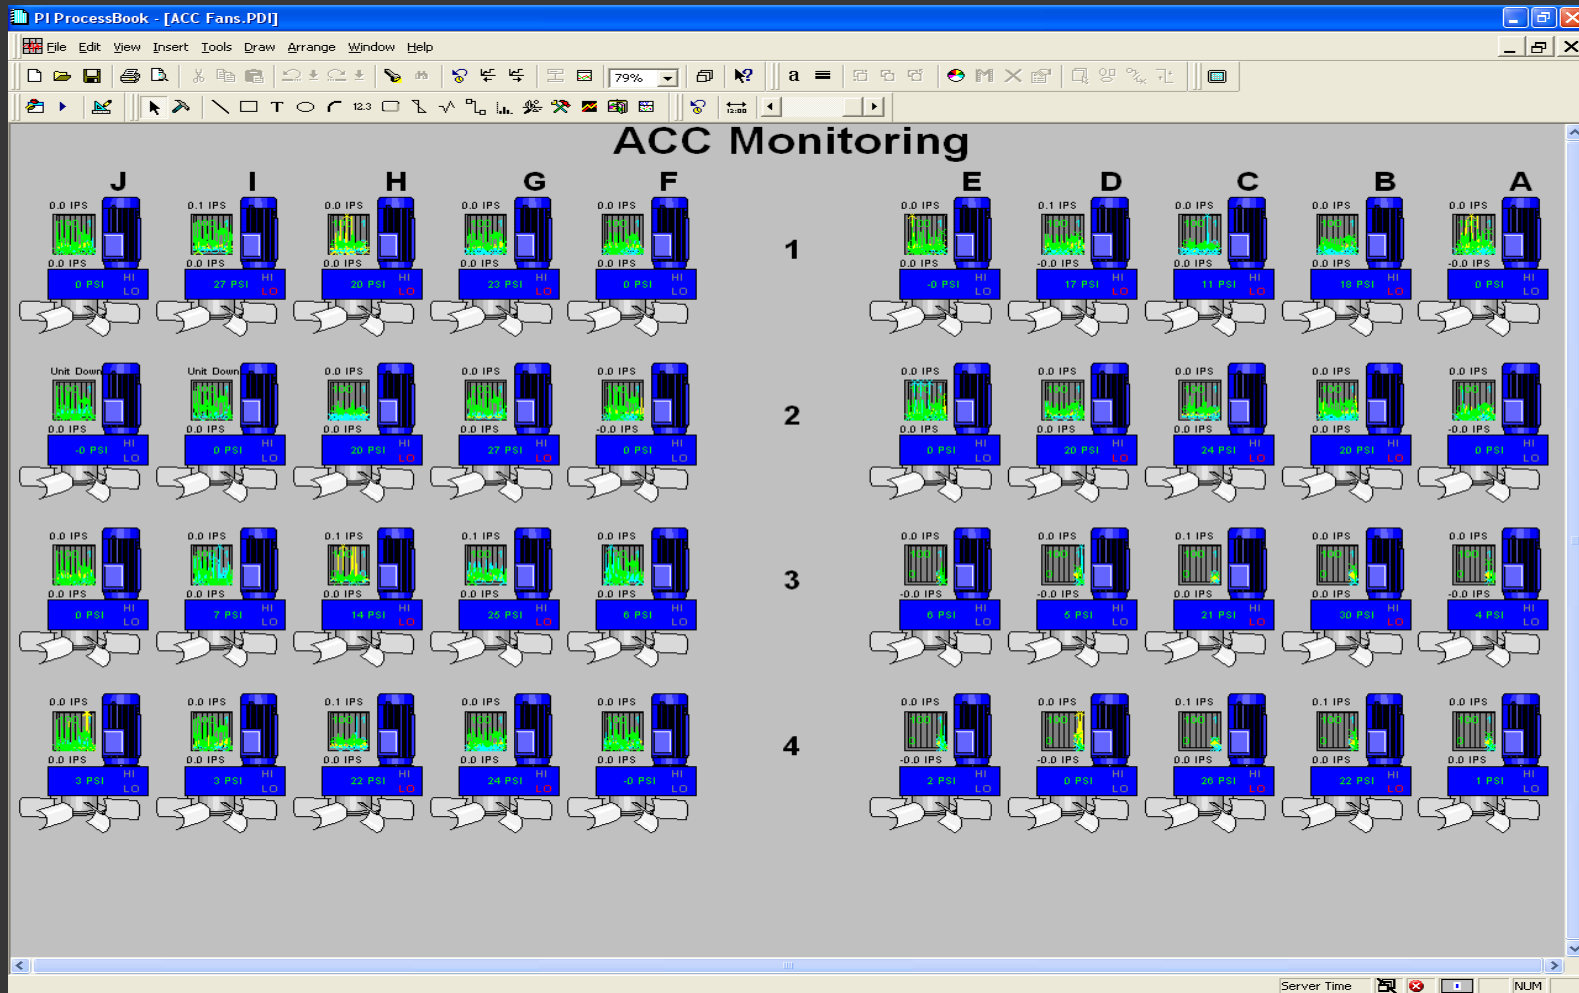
PI ProcessBook - [ACC Fans.PDI]

File Edit View Insert Tools Draw Arrange Window Help

79%

12.3

ACC Monitoring

J I H G F E D C B A

1

0.0 IPS
0.0 IPS
0 PSI HI LO

0.1 IPS
0.0 IPS
27 PSI HI LO

0.0 IPS
0.0 IPS
20 PSI HI LO

0.0 IPS
0.0 IPS
23 PSI HI LO

0.0 IPS
0.0 IPS
0 PSI HI LO

0.0 IPS
0.0 IPS
-0 PSI HI LO

0.1 IPS
-0.0 IPS
17 PSI HI LO

0.0 IPS
0.0 IPS
11 PSI HI LO

0.0 IPS
0.0 IPS
18 PSI HI LO

0.0 IPS
-0.0 IPS
0 PSI HI LO

2

Unit Down
0.0 IPS
-0 PSI HI LO

Unit Down
0.0 IPS
0 PSI HI LO

0.0 IPS
0.0 IPS
20 PSI HI LO

0.0 IPS
0.0 IPS
27 PSI HI LO

0.0 IPS
-0.0 IPS
0 PSI HI LO

0.0 IPS
0.0 IPS
0 PSI HI LO

0.0 IPS
0.0 IPS
20 PSI HI LO

0.0 IPS
0.0 IPS
24 PSI HI LO

0.0 IPS
0.0 IPS
20 PSI HI LO

0.0 IPS
-0.0 IPS
0 PSI HI LO

3

0.0 IPS
0.0 IPS
0 PSI HI LO

0.0 IPS
0.0 IPS
7 PSI HI LO

0.1 IPS
0.0 IPS
14 PSI HI LO

0.1 IPS
0.0 IPS
25 PSI HI LO

0.0 IPS
0.0 IPS
6 PSI HI LO

0.0 IPS
-0.0 IPS
6 PSI HI LO

0.0 IPS
-0.0 IPS
5 PSI HI LO

0.1 IPS
0.0 IPS
21 PSI HI LO

0.0 IPS
0.0 IPS
30 PSI HI LO

0.0 IPS
-0.0 IPS
4 PSI HI LO

4

0.0 IPS
0.0 IPS
3 PSI HI LO

0.0 IPS
0.0 IPS
3 PSI HI LO

0.1 IPS
0.0 IPS
22 PSI HI LO

0.0 IPS
0.0 IPS
24 PSI HI LO

0.0 IPS
0.0 IPS
-0 PSI HI LO

0.0 IPS
-0.0 IPS
2 PSI HI LO

0.0 IPS
-0.0 IPS
0 PSI HI LO

0.1 IPS
0.0 IPS
26 PSI HI LO

0.1 IPS
0.0 IPS
22 PSI HI LO

0.0 IPS
0.0 IPS
1 PSI HI LO

Server Time NUM